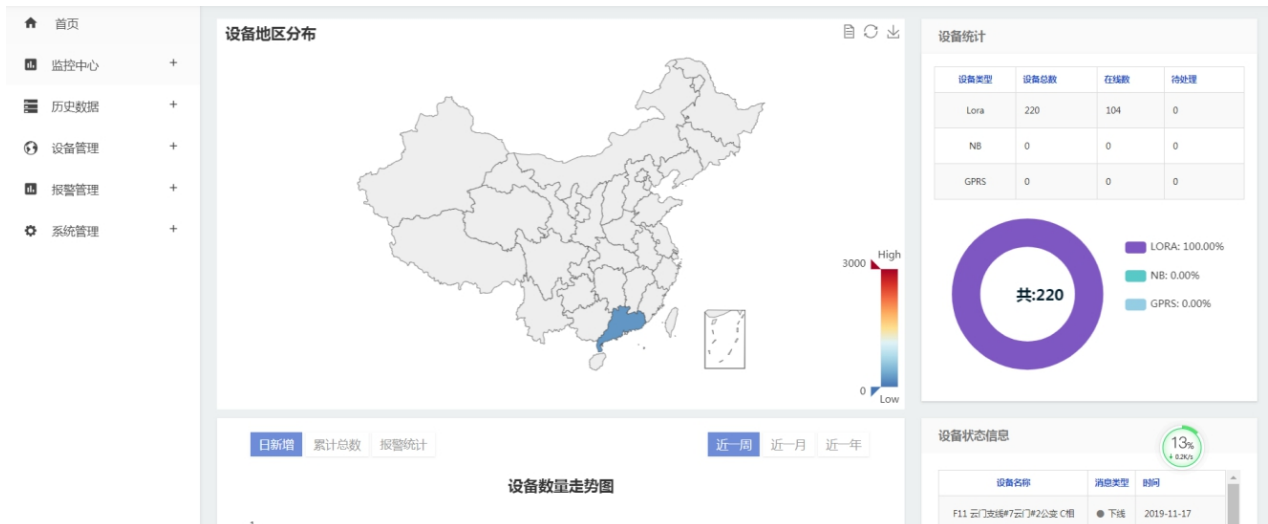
首页
监控中心 +
历史数据 +
设备管理 +
报警管理 +
系统管理 +

设备地区分布

High
3000
0
Low

设备统计

| 设备类型 | 设备总数 | 在线数 | 待处理 |
|---|---|---|---|
| Lora | 220 | 104 | 0 |
| NB | 0 | 0 | 0 |
| GPRS | 0 | 0 | 0 |

共:220
LORA: 100.00%
NB: 0.00%
GPRS: 0.00%

日新增 累计总数 报警统计
近一周 近一月 近一年
设备数量走势图

设备状态信息
13%
0.2K/s

| 设备名称 | 消息类型 | 时间 |
|---|---|---|
| F11 云门支线#7云门#2公变 C相 | 下线 | 2019-11-17 |